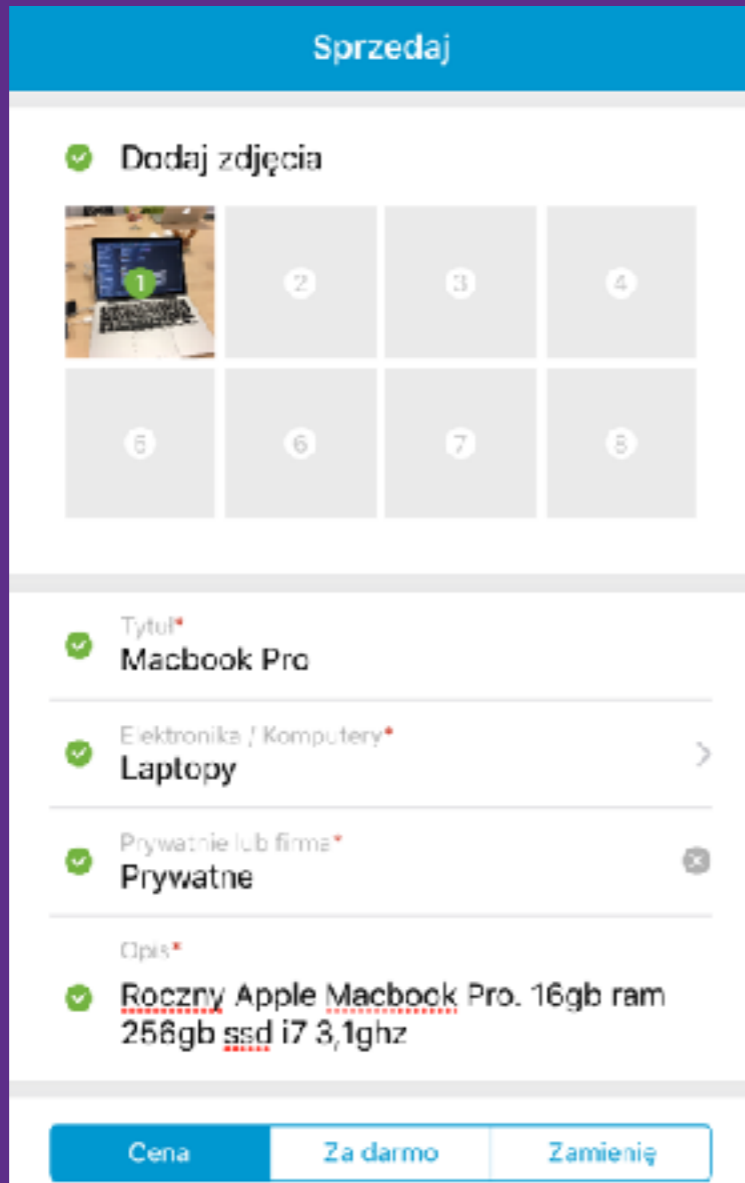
Sprzedaj

Dodaj zdjęcia

1 2 3 4
5 6 7 8

Tytuł*
Macbook Pro

Elektronika / Komputery*
Laptopy

Prywatnie lub firma*
Prywatne

Opis*
Roczny Apple Macbook Pro. 16gb ram 256gb ssd i7 3,1ghz

Cena | Za darmo | Zamienię